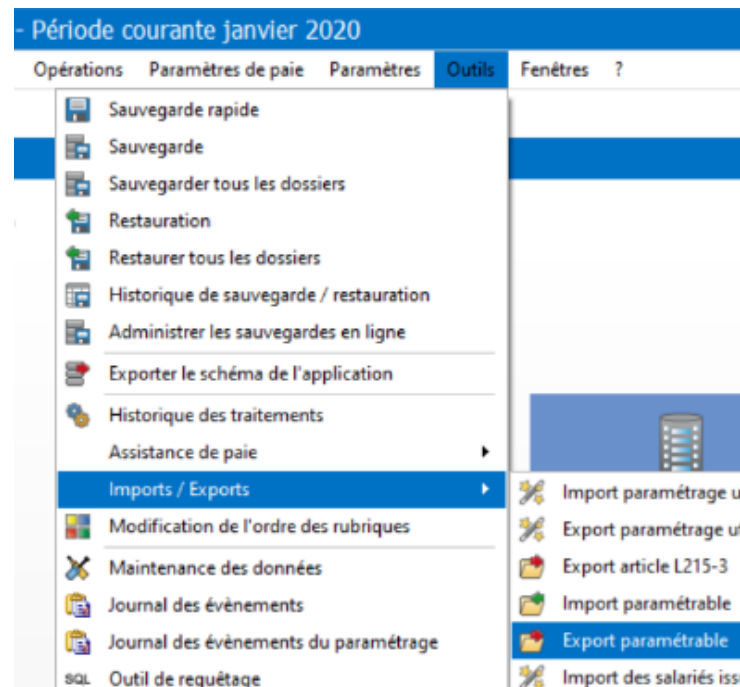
- Période courante janvier 2020

Opérations Paramètres de paie Paramètres Outils Fenêtres ?

Sauvegarde rapide
Sauvegarde
Sauvegarder tous les dossiers
Restauration
Restaurer tous les dossiers
Historique de sauvegarde / restauration
Administrer les sauvegardes en ligne
Exporter le schéma de l'application
Historique des traitements
Assistance de paie
Imports / Exports
Modification de l'ordre des rubriques
Maintenance des données
Journal des évènements
Journal des évènements du paramétrage
SQL Outil de requêtage

Import paramétrage u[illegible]
Export paramétrage u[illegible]
Export article L215-3
Import paramétrable
Export paramétrable
Import des salariés iss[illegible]